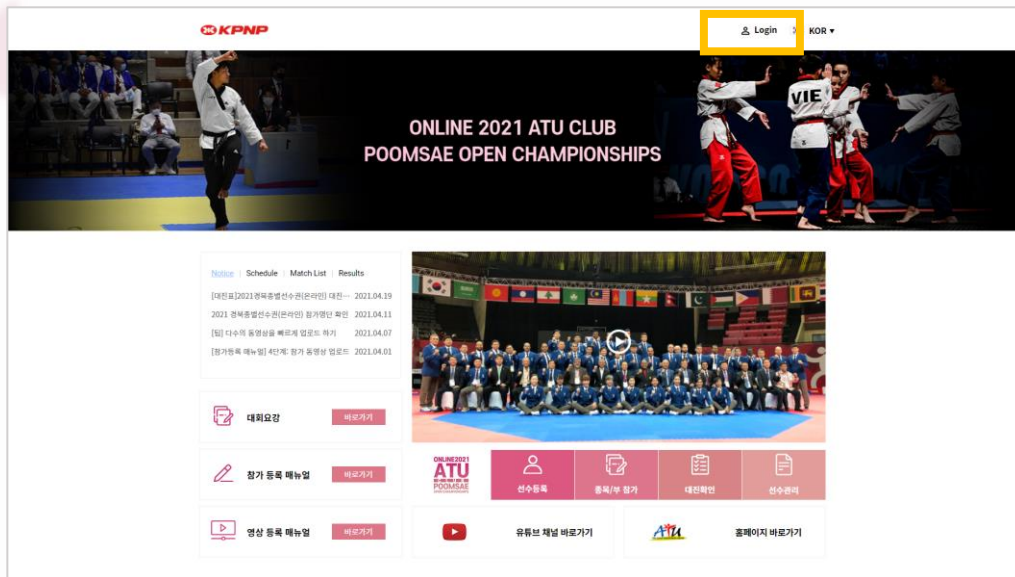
KPNP

Login
KOR ▾

VIE

ONLINE 2021 ATU CLUB POOMSAE OPEN CHAMPIONSHIPS

Notice | Schedule | Match List | Results

[대진표]2021경북총별선수권(온라인) 대진··· 2021.04.19
2021 경북총별선수권(온라인) 참가명단 확인 2021.04.11
[팁] 다수의 동영상을 빠르게 업로드 하기 2021.04.07
[참가등록 매뉴얼] 4단계: 참가 동영상 업로드 2021.04.01

대회요강 바로가기

참가 등록 매뉴얼 바로가기

영상 등록 매뉴얼 바로가기

ONLINE 2021 ATU POOMSAE

선수등록
종목/부 참가
대진확인
선수관리

유튜브 채널 바로가기

ATU

홈페이지 바로가기